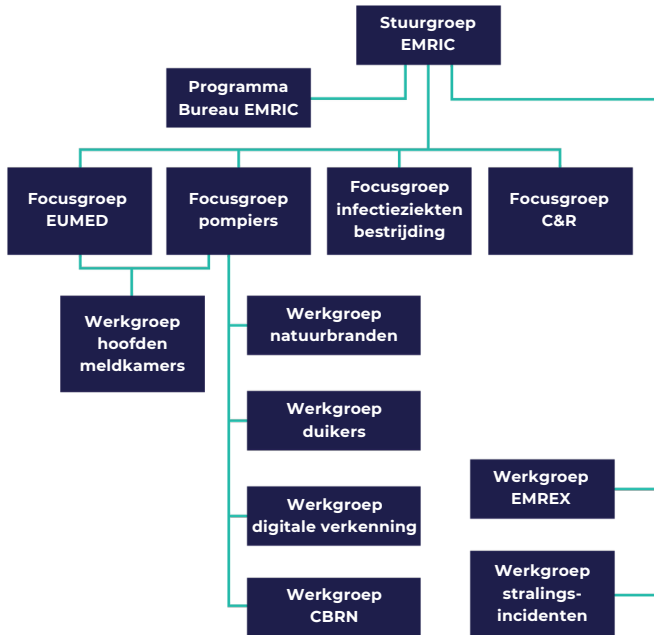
Stuurgroep EMRIC

Programma Bureau EMRIC

Focusgroep EUMED

Focusgroep pompiers

Focusgroep infectieziekten bestrijding

Focusgroep C&R

Werkgroep hoofden meldkamers

Werkgroep natuurbranden

Werkgroep duikers

Werkgroep digitale verkenning

Werkgroep CBRN

Werkgroep EMREX

Werkgroep stralings-incidenten